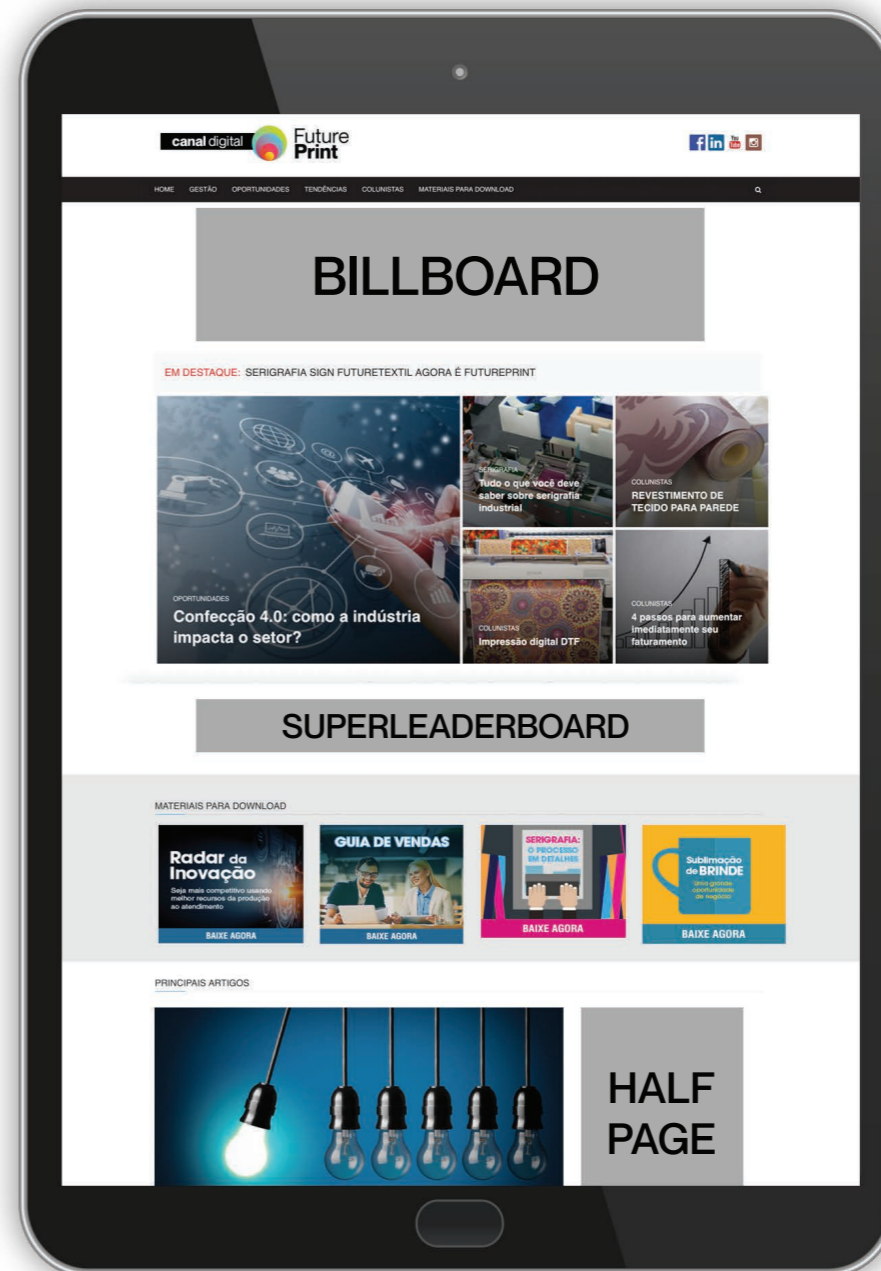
canal digital Future Print

HOME GESTÃO OPORTUNIDADES TENDÊNCIAS COLUNISTAS MATERIAIS PARA DOWNLOAD

BILLBOARD

EM DESTAQUE: SERIGRAFIA SIGN FUTURETEXTIL AGORA É FUTUREPRINT

OPORTUNIDADES
Confecção 4.0: como a indústria impacta o setor?

SERIGRAFIA
Tudo o que você deve saber sobre serigrafia industrial

COLUNISTAS
REVESTIMENTO DE TECIDO PARA PAREDE

COLUNISTAS
Impressão digital DTF

COLUNISTAS
4 passos para aumentar imediatamente seu faturamento

SUPERLEADERBOARD

MATERIAIS PARA DOWNLOAD

Radar da Inovação
Seja mais competitivo usando melhor recursos da produção ao atendimento
BAIXE AGORA

GUIA DE VENDAS
BAIXE AGORA

SERIGRAFIA: O PROCESSO EM DETALHES
BAIXE AGORA

Sublimação de BRINDE
Uma grande oportunidade de negócio
BAIXE AGORA

PRINCIPAIS ARTIGOS

HALF PAGE